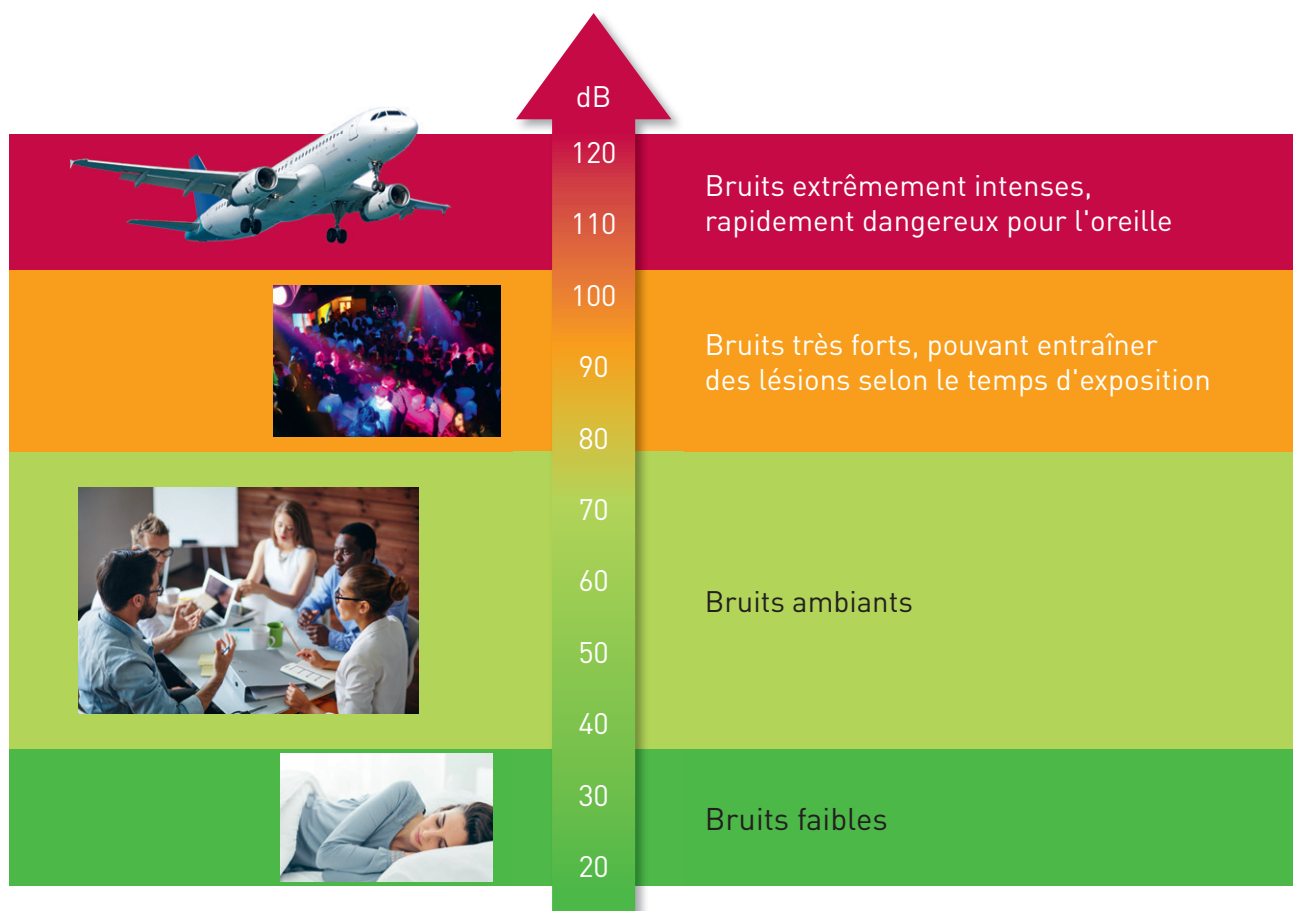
dB
120
110
100
90
80
70
60
50
40
30
20

Bruits extrêmement intenses, rapidement dangereux pour l'oreille

Bruits très forts, pouvant entraîner des lésions selon le temps d'exposition

Bruits ambiants

Bruits faibles